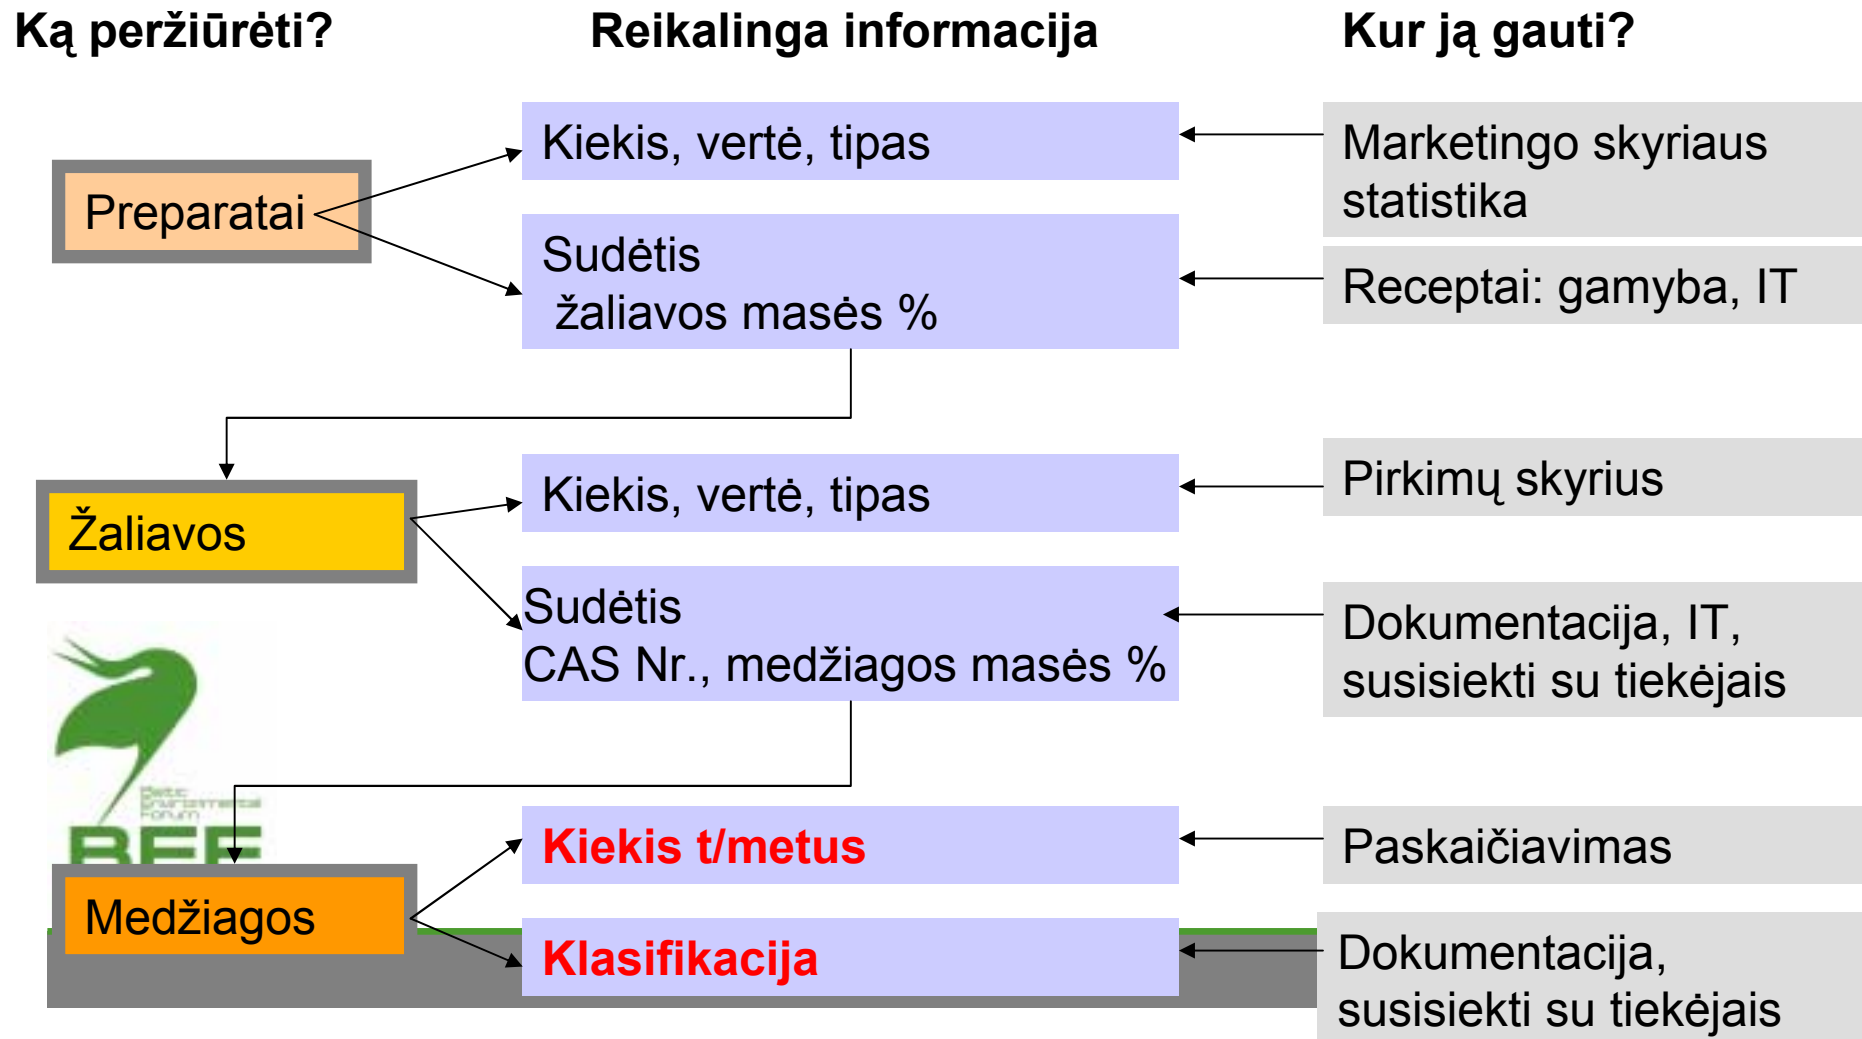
Ką peržiūrėti?

Reikalinga informacija

Kur ją gauti?

Preparatai

Kiekis, vertė, tipas

Marketingo skyriaus statistika

Sudėtis
žaliavos masės %

Receptai: gamyba, IT

Žaliavos

Kiekis, vertė, tipas

Pirkimų skyrius

Sudėtis
CAS Nr., medžiagos masės %

Dokumentacija, IT, susisiekti su tiekėjais

Baltic Environmental Forum
BEF

Medžiagos

Kiekis t/metus

Paskaičiavimas

Klasifikacija

Dokumentacija, susisiekti su tiekėjais